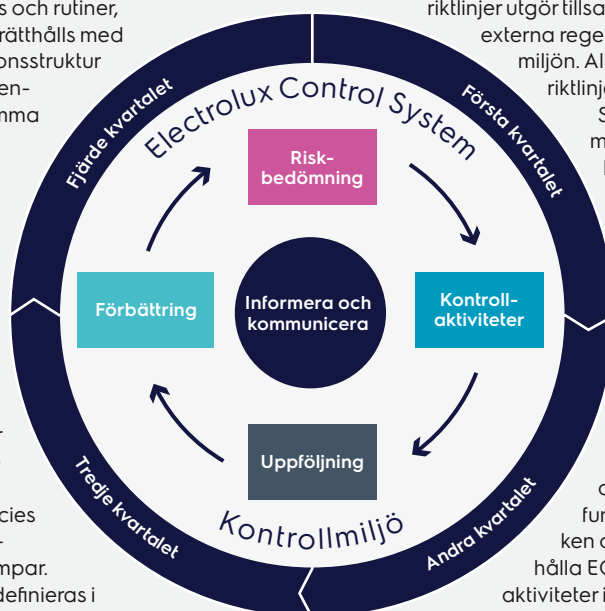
s och rutiner, rätthålls med onsstruktur en- mma

riktlinjer utgör tillsa externa rege miljön. Al riktlinje S m

Fjärde kvartalet

Första kvartalet

Electrolux Control System

Risk-bedömning

Förbättring

Informera och kommunicera

Kontroll-aktiviteter

Uppföljning

Kontrollmiljö

Tredje kvartalet

Andra kvartalet

cies mpar. definieras i

fun ken a hålla EC aktiviteter i